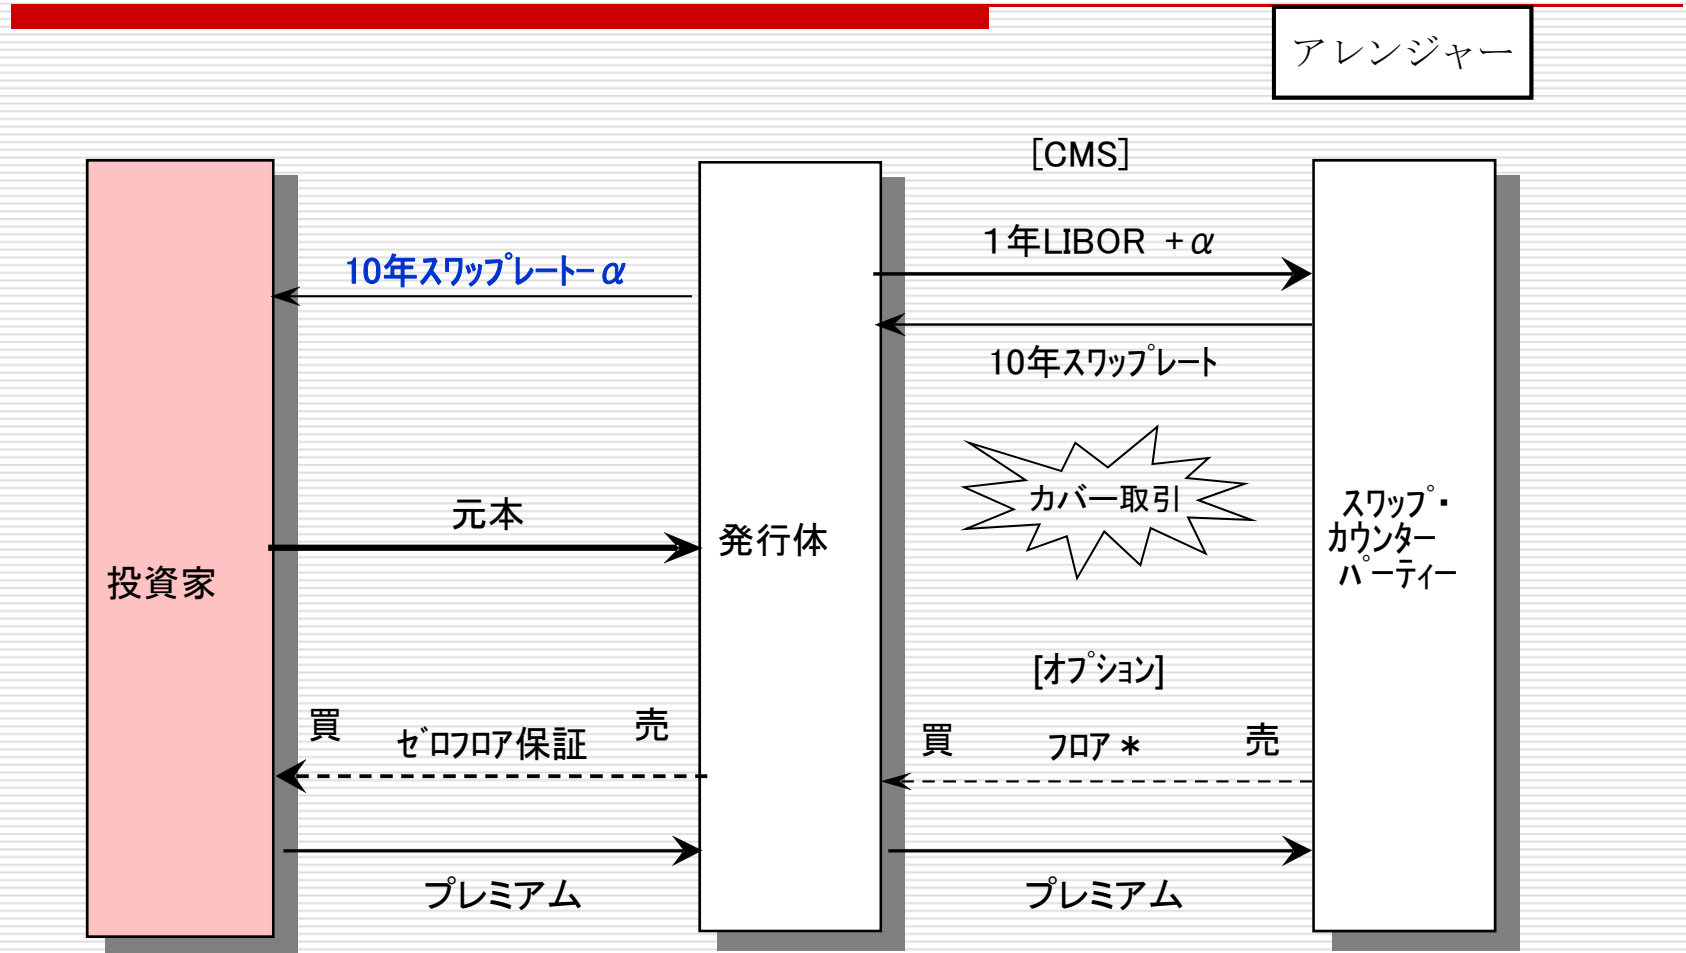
アレンジャー

[CMS]

1年LIBOR ＋$\alpha$

10年スワップレート－$\alpha$

10年スワップレート

カバー取引

元本

発行体

投資家

スワップ・カウンターパーティー

[オプション]

買 ゼロフロア保証 売

買 フロア＊ 売

プレミアム

プレミアム